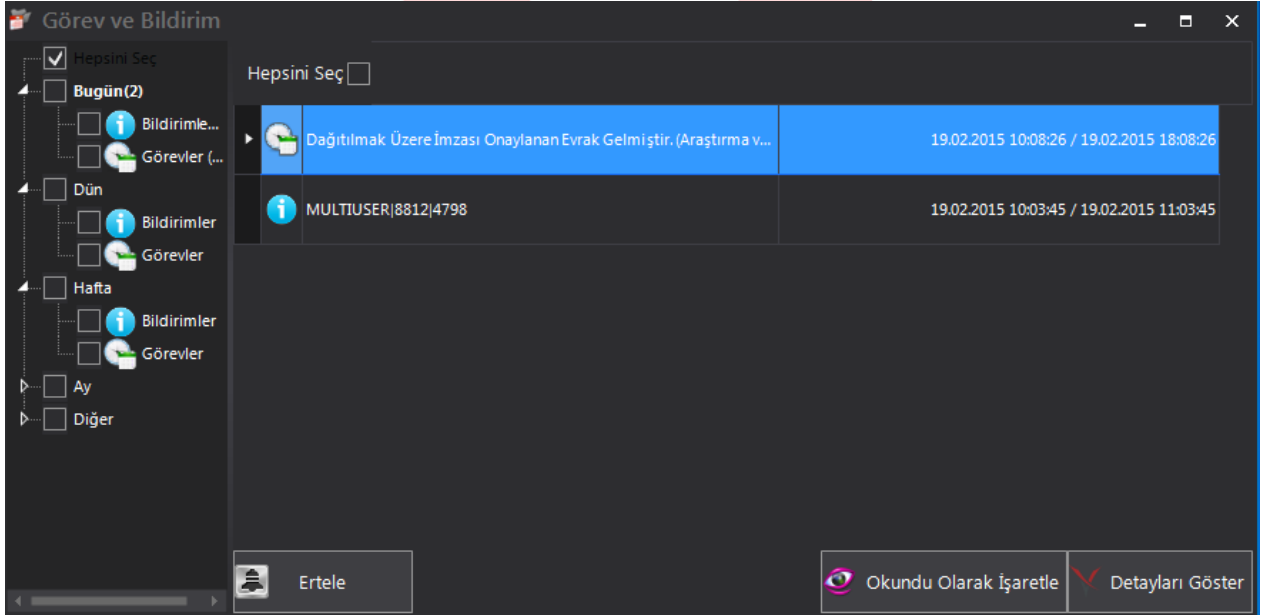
Görev ve Bildirim

Hepsini Seç
Bugün(2)
Bildirimle...
Görevler (...
Dün
Bildirimler
Görevler
Hafta
Bildirimler
Görevler
Ay
Diğer

Hepsini Seç

| Dağıtılmak Üzere İmzası Onaylanan Evrak Gelmiştir. (Araştırma v... | 19.02.2015 10:08:26 / 19.02.2015 18:08:26 |
|---|---|
| MULTIUSER\|8812\|4798 | 19.02.2015 10:03:45 / 19.02.2015 11:03:45 |

Ertele
Okundu Olarak İşaretle
Detayları Göster